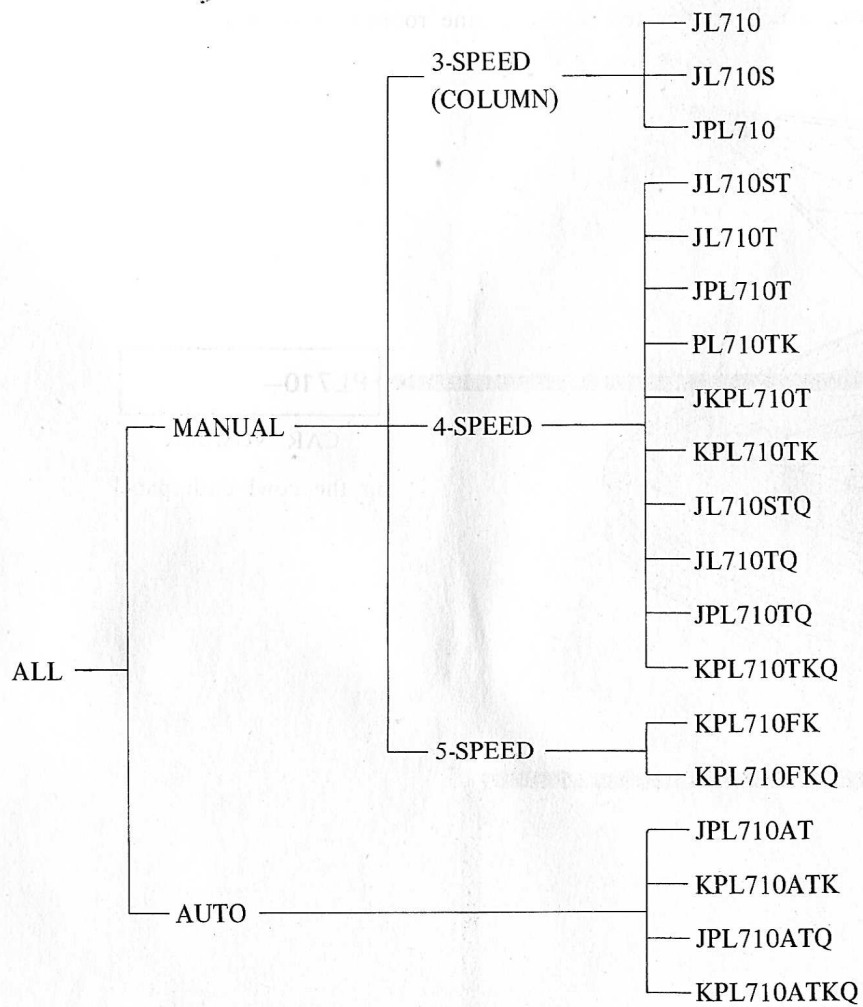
ALL

MANUAL

3-SPEED (COLUMN)

JL710
JL710S
JPL710

4-SPEED

JL710ST
JL710T
JPL710T
PL710TK
JKPL710T
KPL710TK
JL710STQ
JL710TQ
JPL710TQ
KPL710TKQ

5-SPEED

KPL710FK
KPL710FKQ

AUTO

JPL710AT
KPL710ATK
JPL710ATQ
KPL710ATKQ